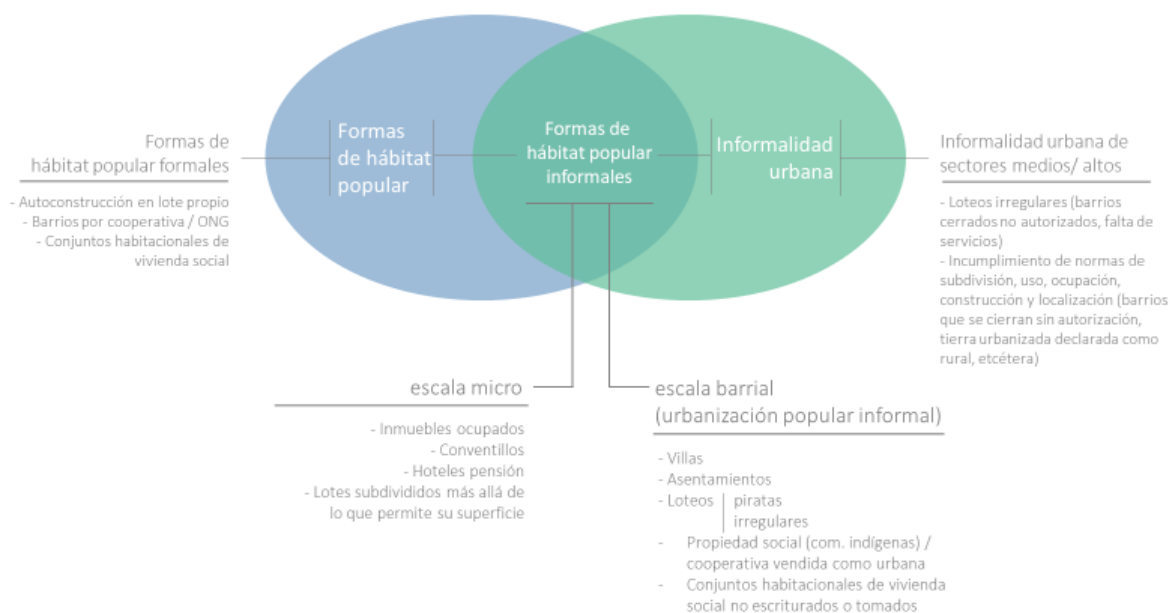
Formas de hábitat popular

Formas de hábitat popular informales

Informalidad urbana

Formas de hábitat popular formales

- Autoconstrucción en lote propio
- Barrios por cooperativa / ONG
- Conjuntos habitacionales de vivienda social

Informalidad urbana de sectores medios/ altos

- Loteos irregulares (barrios cerrados no autorizados, falta de servicios)
- Incumplimiento de normas de subdivisión, uso, ocupación, construcción y localización (barrios que se cierran sin autorización, tierra urbanizada declarada como rural, etcétera)

escala micro

- Inmuebles ocupados
- Conventillos
- Hoteles pensión
- Lotes subdivididos más allá de lo que permite su superficie

escala barrial (urbanización popular informal)

- Villas
- Asentamientos
- Loteos piratas irregulares
- Propiedad social (com. indígenas) / cooperativa vendida como urbana
- Conjuntos habitacionales de vivienda social no escriturados o tomados